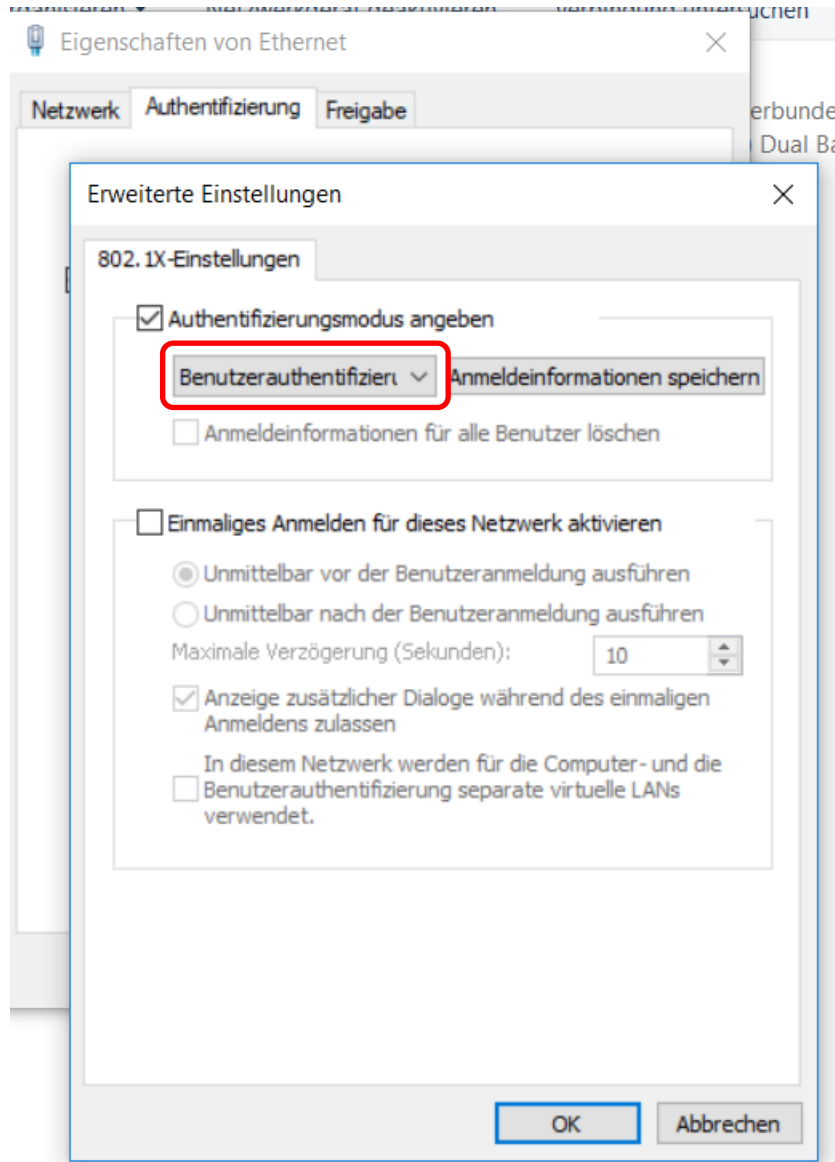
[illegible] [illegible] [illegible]uchen

Eigenschaften von Ethernet

Netzwerk Authentifizierung Freigabe

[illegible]erbunde
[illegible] Dual Ba

Erweiterte Einstellungen

802.1X-Einstellungen

Authentifizierungsmodus angeben

Benutzerauthentifizieru

Anmeldeinformationen speichern

Anmeldeinformationen für alle Benutzer löschen

Einmaliges Anmelden für dieses Netzwerk aktivieren

Unmittelbar vor der Benutzeranmeldung ausführen

Unmittelbar nach der Benutzeranmeldung ausführen

Maximale Verzögerung (Sekunden):

10

Anzeige zusätzlicher Dialoge während des einmaligen Anmeldens zulassen

In diesem Netzwerk werden für die Computer- und die Benutzerauthentifizierung separate virtuelle LANs verwendet.

OK

Abbrechen